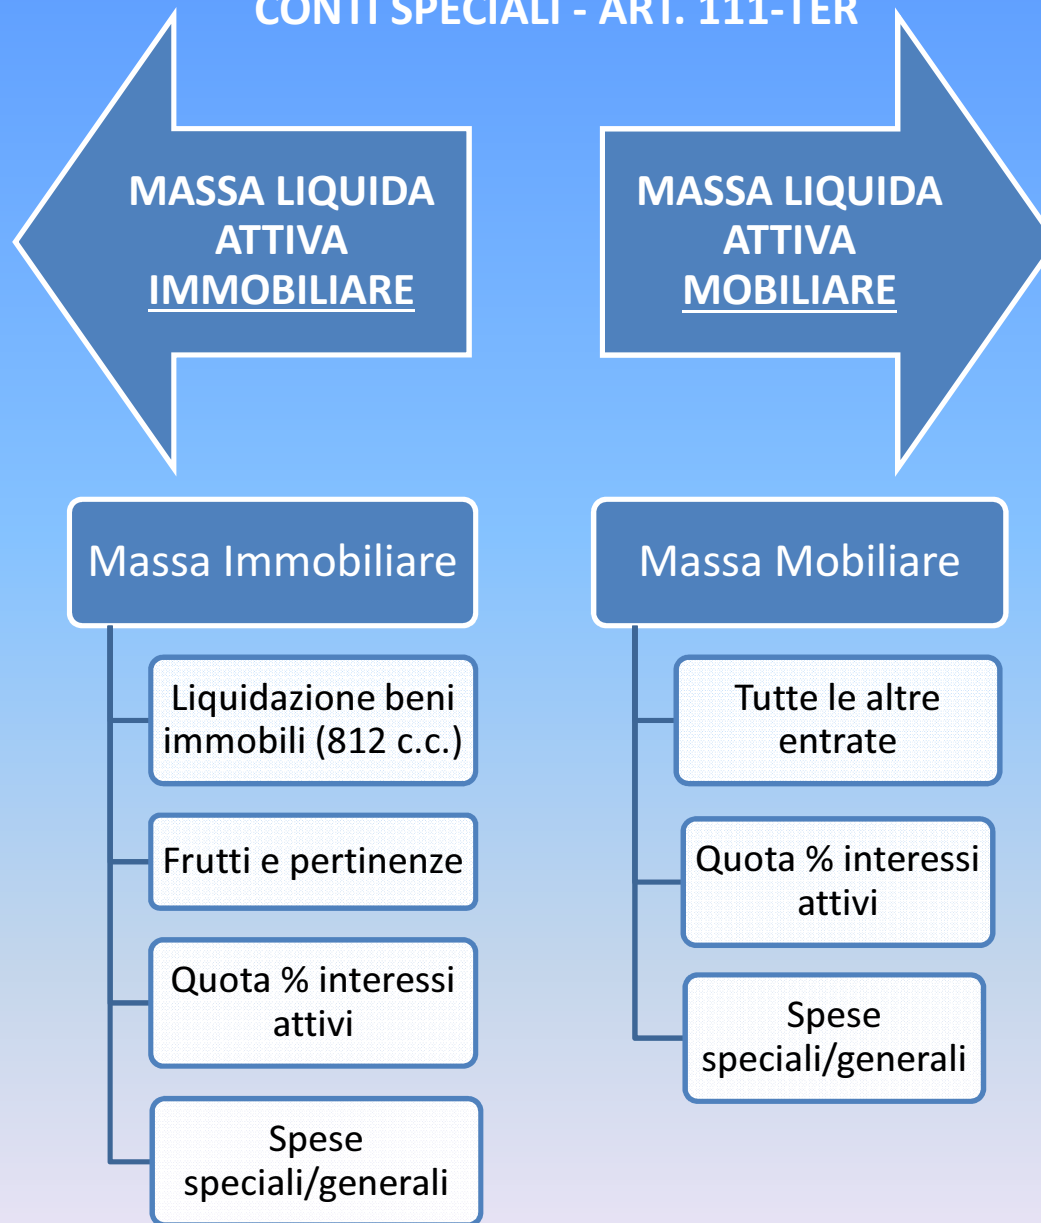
CONTI SPECIALI - ART. 111-TER

MASSA LIQUIDA ATTIVA IMMOBILIARE

MASSA LIQUIDA ATTIVA MOBILIARE

Massa Immobiliare

Liquidazione beni immobili (812 c.c.)

Frutti e pertinenze

Quota % interessi attivi

Spese speciali/generali

Massa Mobiliare

Tutte le altre entrate

Quota % interessi attivi

Spese speciali/generali